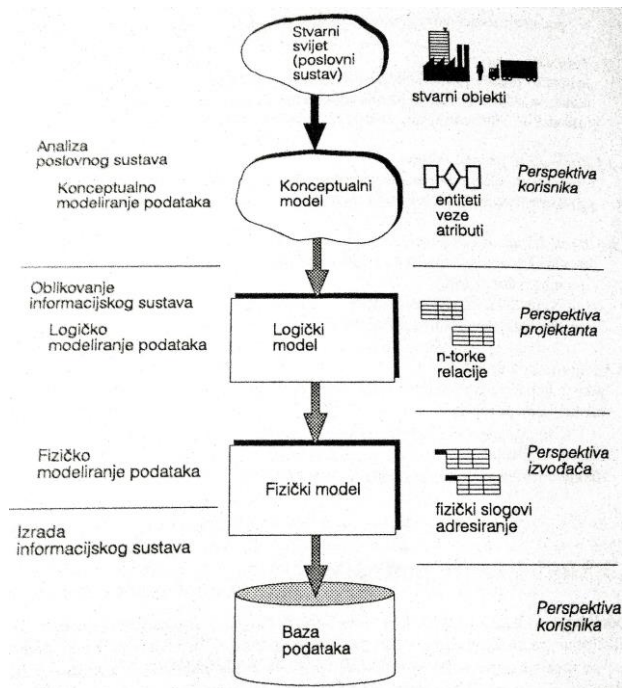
Stvarni svijet (poslovni sustav)

stvarni objekti

Analiza poslovnog sustava

Konceptualno modeliranje podataka

Konceptualni model

entiteti
veze
atributi

Perspektiva korisnika

Oblikovanje informacijskog sustava

Logičko modeliranje podataka

Logički model

n-torke
relacije

Perspektiva projektanta

Fizičko modeliranje podataka

Fizički model

fizički slogovi
adresiranje

Perspektiva izvođača

Izrada informacijskog sustava

Baza podataka

Perspektiva korisnika